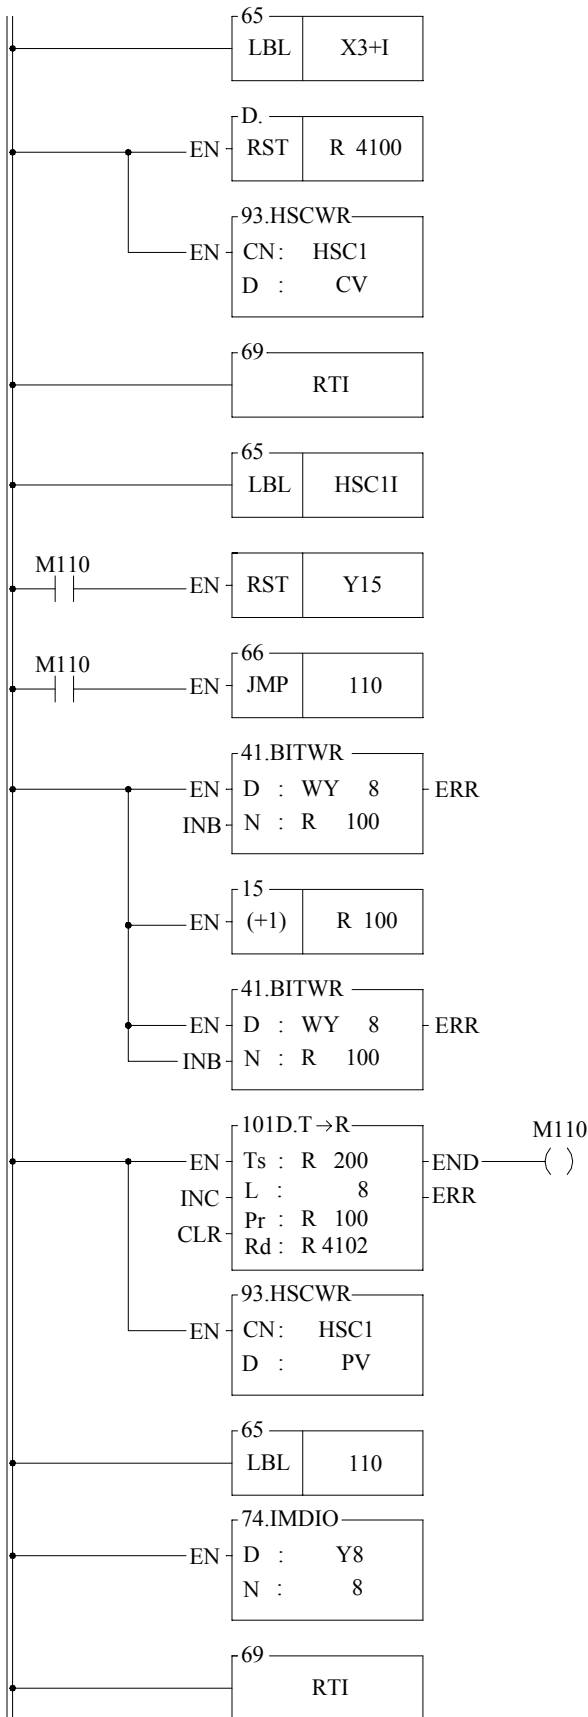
65
LBL X3+I

D.
EN RST R 4100

93.HSCWR
EN CN: HSC1
D : CV

69
RTI

65
LBL HSC1I

M110
EN RST Y15

M110
66
EN JMP 110

41.BITWR
EN D : WY 8 ERR
INB N : R 100

15
EN (+1) R 100

41.BITWR
EN D : WY 8 ERR
INB N : R 100

101D.T→R
EN Ts : R 200 END M110
INC L : 8 ERR
CLR Pr : R 100
Rd : R 4102

93.HSCWR
EN CN: HSC1
D : PV

65
LBL 110

74.IMDIO
EN D : Y8
N : 8

69
RTI